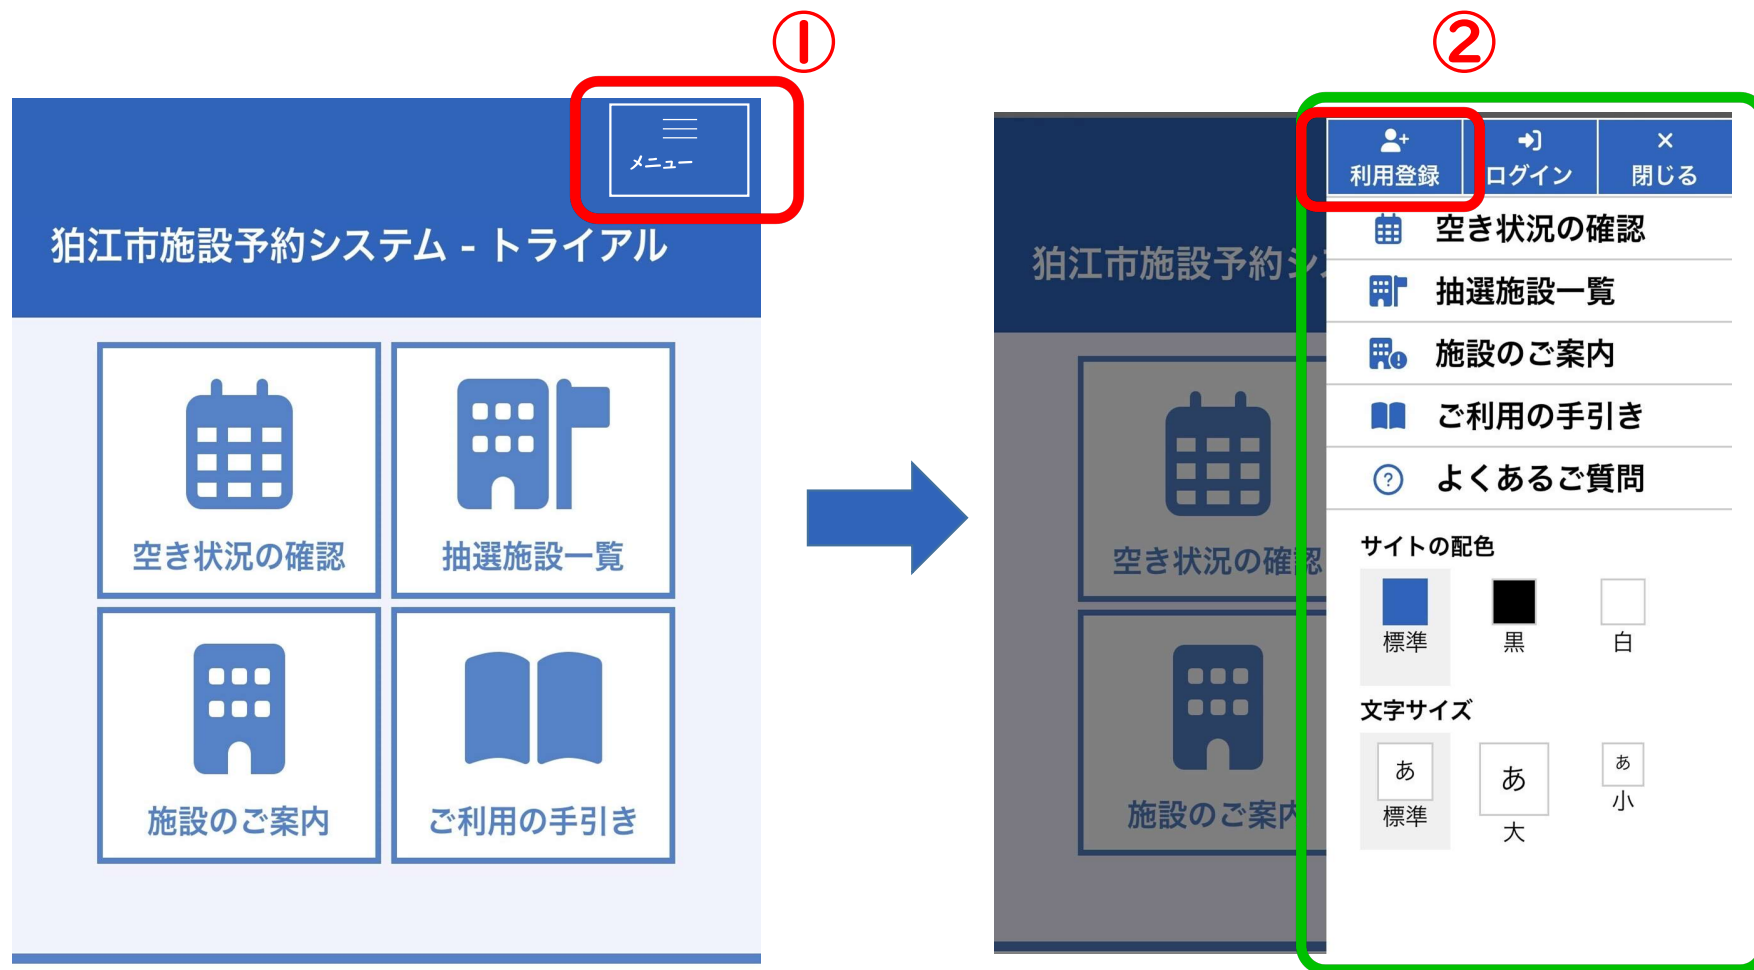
①

メニュー

狛江市施設予約システム - トライアル

空き状況の確認

抽選施設一覧

施設のご案内

ご利用の手引き

②

狛江市施設予約シ

空き状況の確認

施設のご案内

利用登録

ログイン

閉じる

空き状況の確認

抽選施設一覧

施設のご案内

ご利用の手引き

よくあるご質問

サイトの配色

標準

黒

白

文字サイズ

あ
標準

あ
大

あ
小